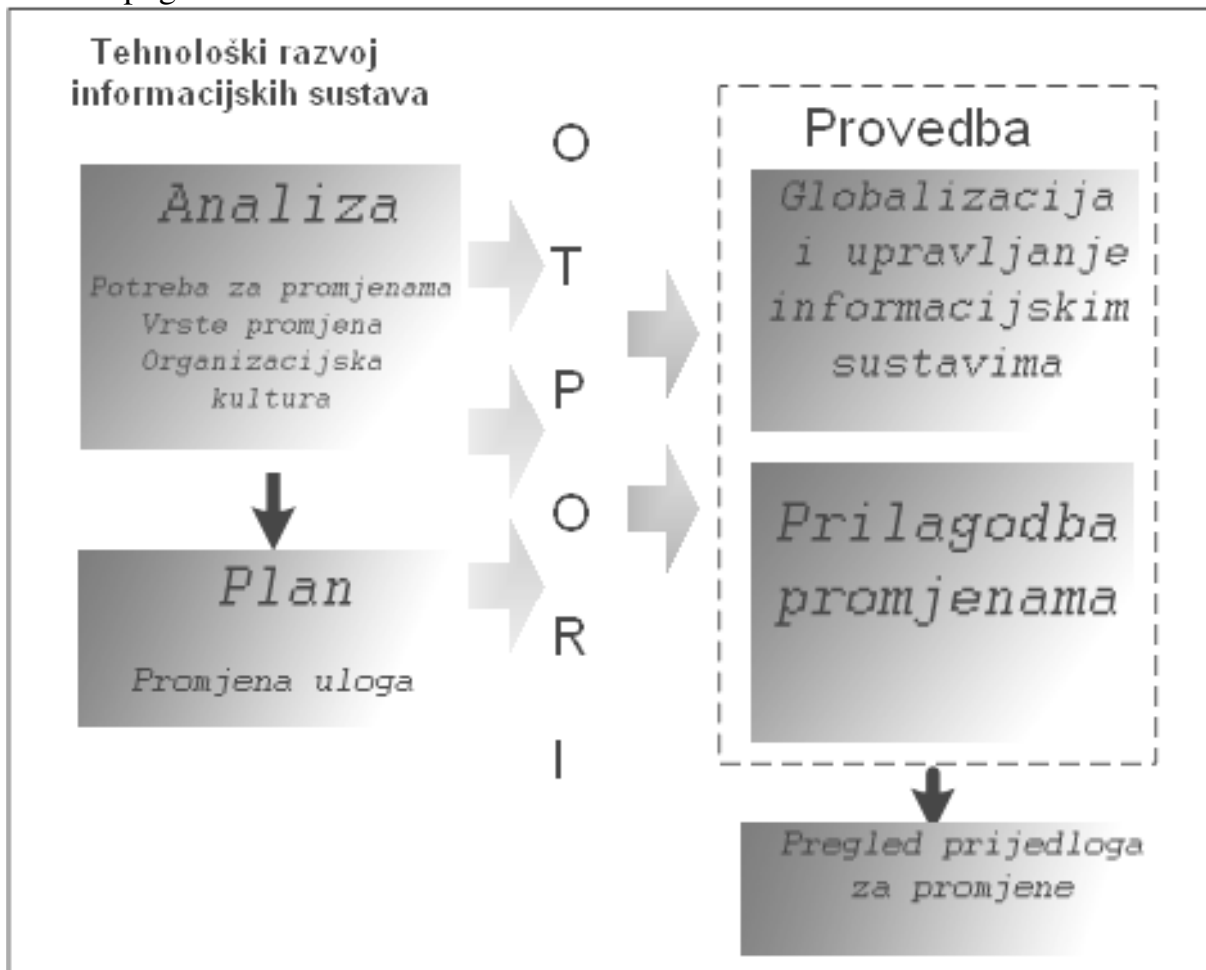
Tehnološki razvoj informacijskih sustava

Analiza

Potreba za promjenama
Vrste promjena
Organizacijska kultura

Plan

Promjena uloga

O
T
P
O
R
I

Provedba

Globalizacija i upravljanje informacijskim sustavima

Prilagodba promjenama

Pregled prijedloga za promjene